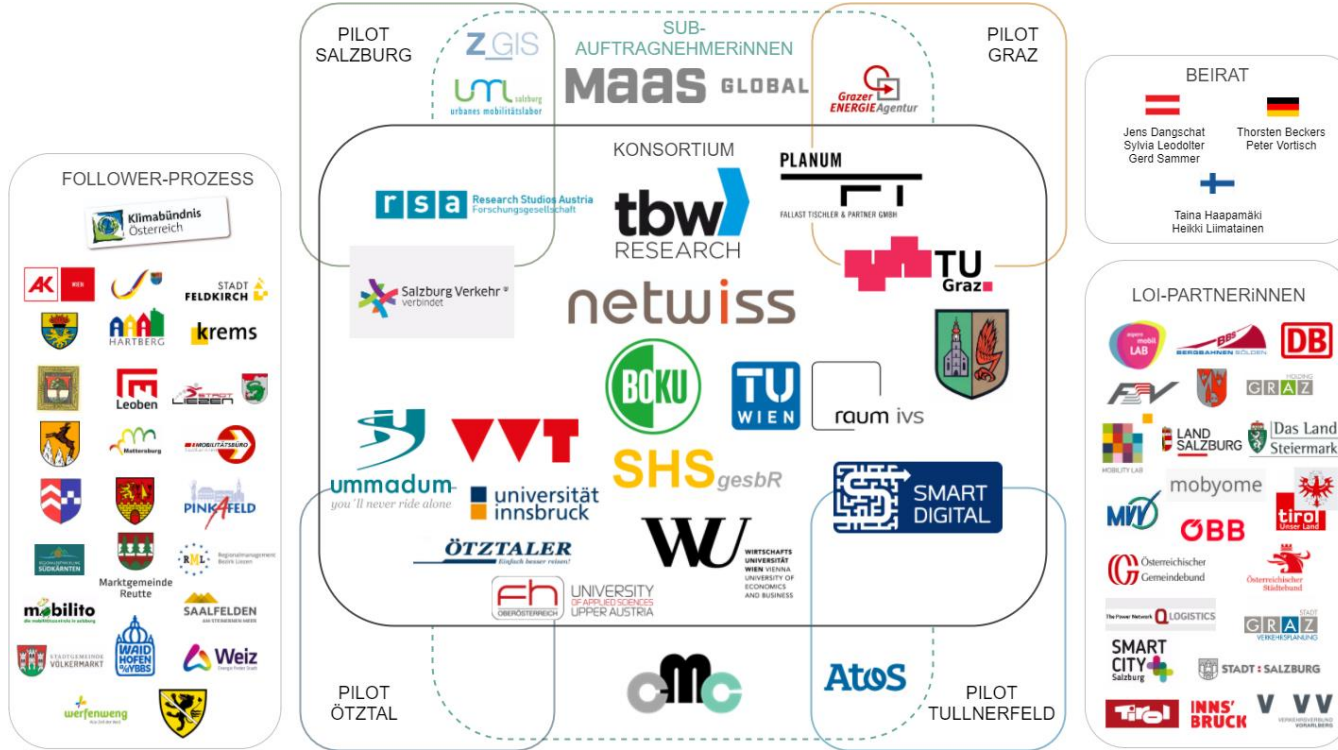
PILOT SALZBURG

Z GIS

urbanes mobilitätslabor salzburg

SUB-AUFTRAGNEHMERiNNEN

MaaS GLOBAL

Grazer ENERGIEAgentur

PILOT GRAZ

BEIRAT

Jens Dangschat
Sylvia Leodolter
Gerd Sammer

Thorsten Beckers
Peter Vortisch

Taina Haapamäki
Heikki Liimatainen

FOLLOWER-PROZESS

Klimabündnis Österreich

AK WIEN

STADT FELDKIRCH

HARTBERG

krems

Leoben

STADT LIEZEN

Mattersburg

MOBILITÄTSBÜRO

PINKAFELD

REGIONALENTWICKLUNG SÜDKÄRNTEN

Marktgemeinde Reutte

RML Regionalmanagement Bezirk Liezen

mobilito

SAALFELDEN

STADTGEMEINDE VÖLKERMARKT

WAIDHOFEN YBBS

Weiz

werfenweng

KONSORTIUM

rsa Research Studios Austria Forschungsgesellschaft

tbw RESEARCH

PLANUM FALLAST TISCHLER & PARTNER GMBH

TU Graz

Salzburg Verkehr verbindet

netwiss

BOKU

TU WIEN

raum ivs

ummadum you'll never ride alone

VVT

universität innsbruck

SHS gesbR

SMART DIGITAL

ÖTZTALER Einfach besser reisen!

WU WIRTSCHAFTS UNIVERSITÄT WIEN VIENNA UNIVERSITY OF ECONOMICS AND BUSINESS

fh OBERÖSTERREICH UNIVERSITY OF APPLIED SCIENCES UPPER AUSTRIA

LOI-PARTNERiNNEN

alpine mobil LAB

BERGBAHNEN SÖLDEN

DB

HOLDING GRAZ

MOBILITY LAB

LAND SALZBURG

Das Land Steiermark

mobyome

MVV

ÖBB

tirol Unser Land

Österreichischer Gemeindebund

Österreichischer Städtebund

The Power Network Q LOGISTICS

STADT GRAZ VERKEHRSPLANUNG

SMART CITY Salzburg

STADT:SALZBURG

Tirol

INNS' BRUCK

VVV VERKEHRSVERBUND VORARLBERG

PILOT ÖTZTAL

Atos

PILOT TULLNERFELD